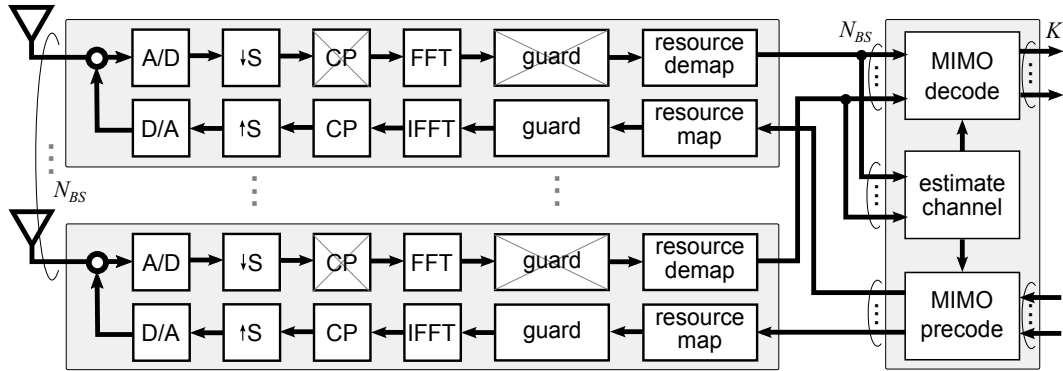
A/D
↓S
CP
FFT
guard
resource demap
D/A
↑S
CP
IFFT
guard
resource map
$N_{BS}$
A/D
↓S
CP
FFT
guard
resource demap
D/A
↑S
CP
IFFT
guard
resource map
$N_{BS}$
MIMO decode
$K$
estimate channel
MIMO precode